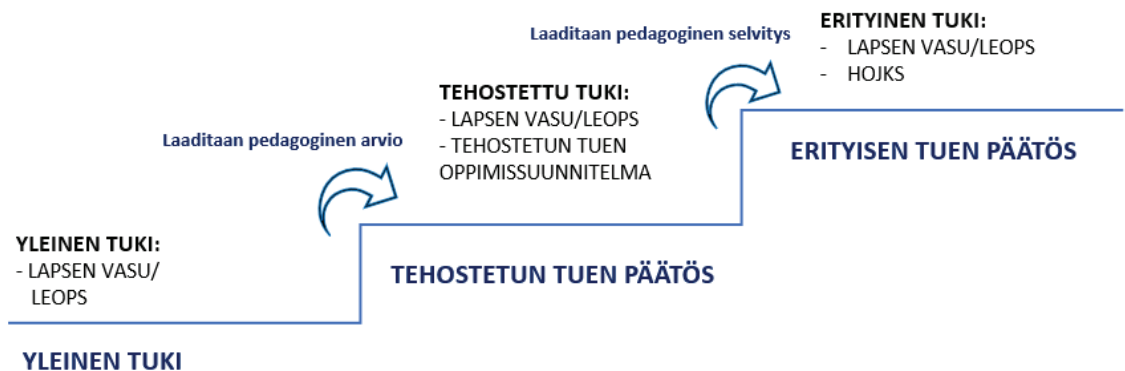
Laaditaan pedagoginen selvitys

ERITYINEN TUKI:
- LAPSEN VASU/LEOPS
- HOJKS

TEHOSTETTU TUKI:
- LAPSEN VASU/LEOPS
- TEHOSTETUN TUEN OPPIMISSUUNNITELMA

Laaditaan pedagoginen arvio

ERITYISEN TUEN PÄÄTÖS

YLEINEN TUKI:
- LAPSEN VASU/ LEOPS

TEHOSTETUN TUEN PÄÄTÖS

YLEINEN TUKI